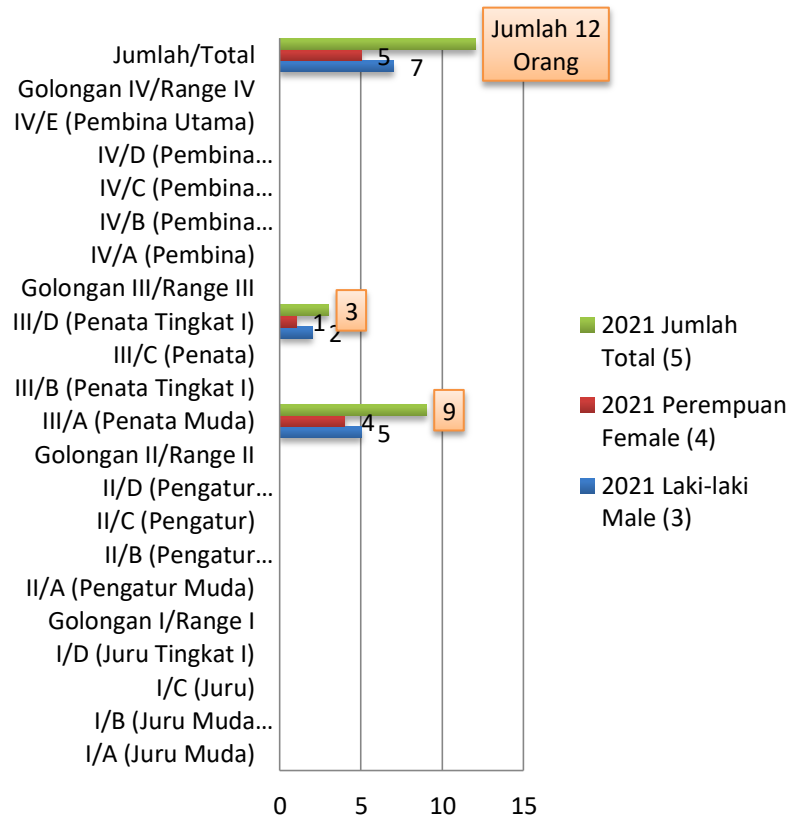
Jumlah 12 Orang

Jumlah/Total
Golongan IV/Range IV
IV/E (Pembina Utama)
IV/D (Pembina…
IV/C (Pembina…
IV/B (Pembina…
IV/A (Pembina)
Golongan III/Range III
III/D (Penata Tingkat I)
III/C (Penata)
III/B (Penata Tingkat I)
III/A (Penata Muda)
Golongan II/Range II
II/D (Pengatur…
II/C (Pengatur)
II/B (Pengatur…
II/A (Pengatur Muda)
Golongan I/Range I
I/D (Juru Tingkat I)
I/C (Juru)
I/B (Juru Muda…
I/A (Juru Muda)

5
7
3
1
2
9
4
5

0 5 10 15

2021 Jumlah Total (5)
2021 Perempuan Female (4)
2021 Laki-laki Male (3)